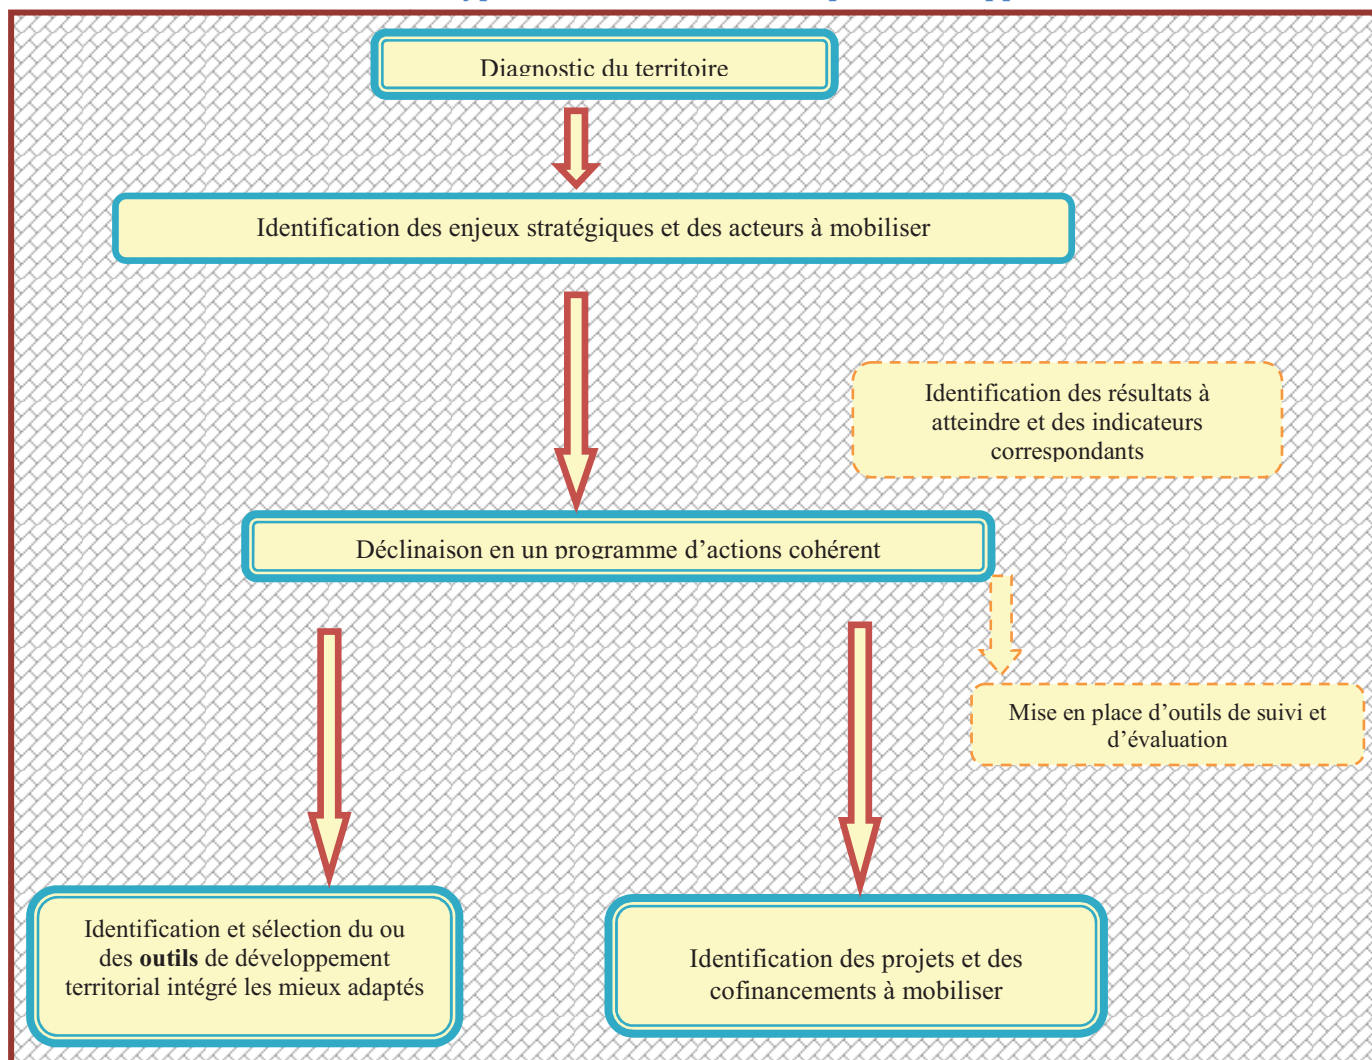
Diagnostic du territoire

Identification des enjeux stratégiques et des acteurs à mobiliser

Identification des résultats à atteindre et des indicateurs correspondants

Déclinaison en un programme d'actions cohérent

Mise en place d'outils de suivi et d'évaluation

Identification et sélection du ou des **outils** de développement territorial intégré les mieux adaptés

Identification des projets et des cofinancements à mobiliser